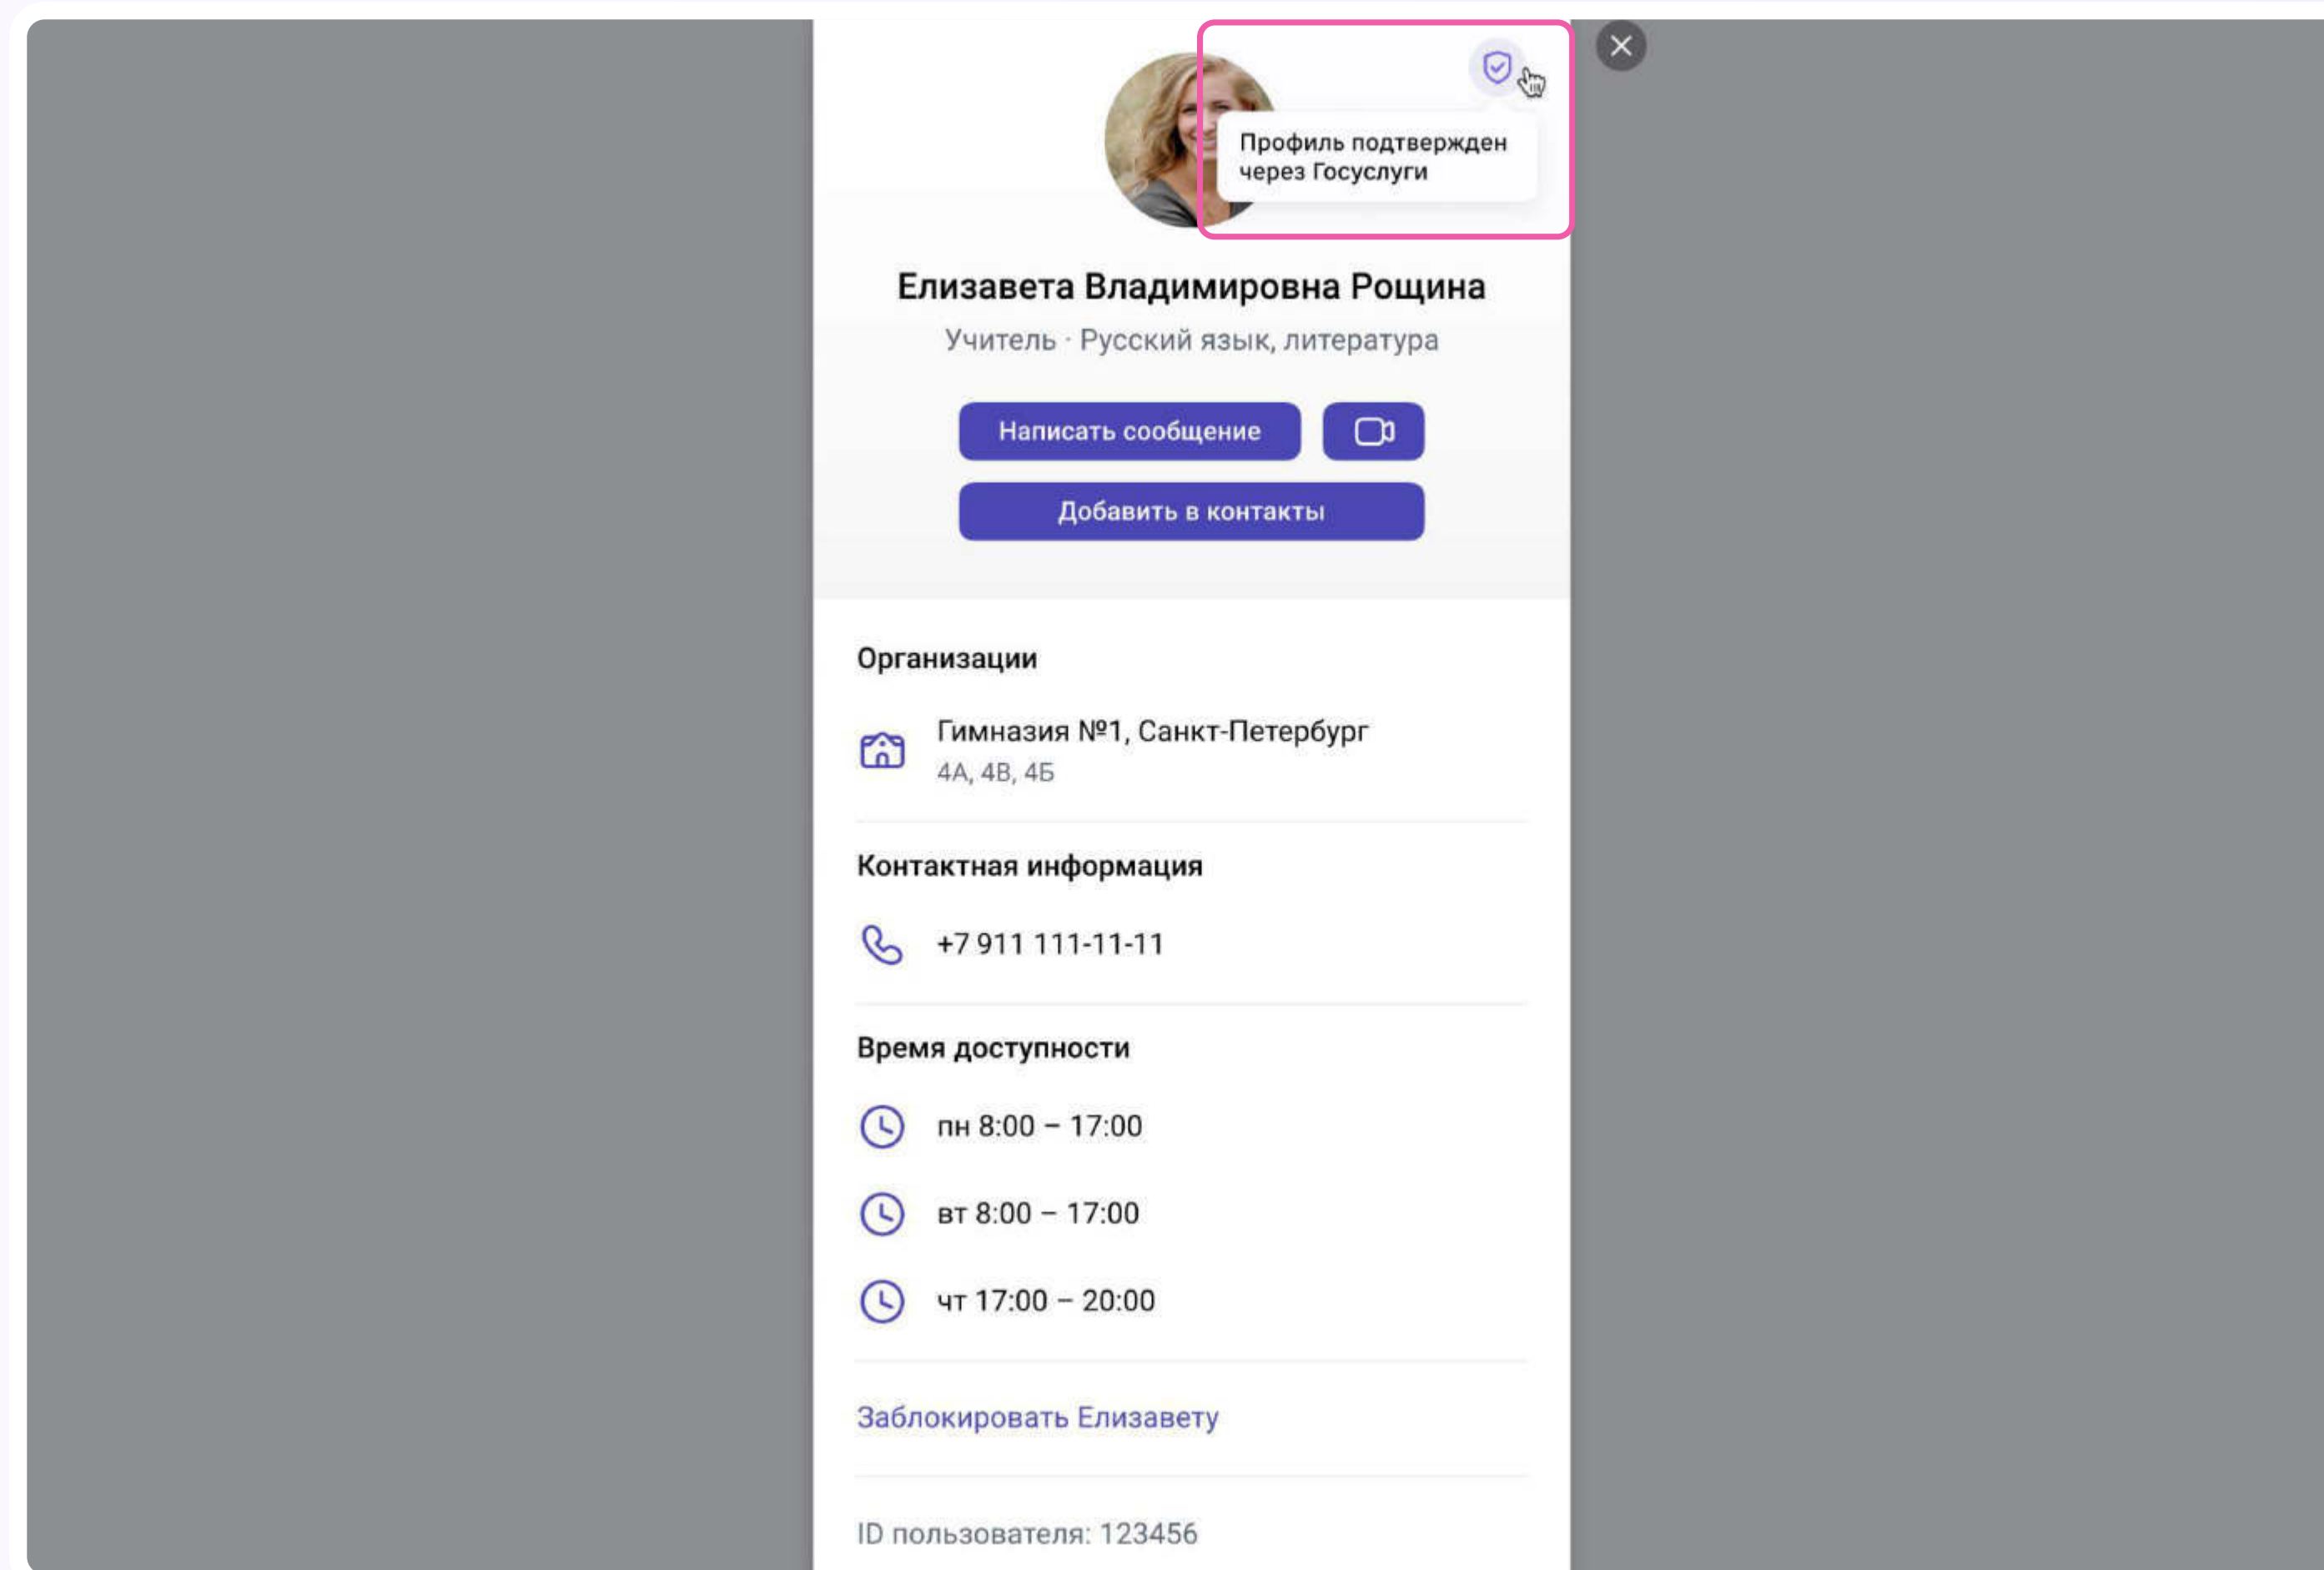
Профиль подтвержден через Госуслуги

Елизавета Владимировна Рощина

Учитель · Русский язык, литература

Написать сообщение

Добавить в контакты

Организации

Гимназия №1, Санкт-Петербург
4А, 4В, 4Б

Контактная информация

+7 911 111-11-11

Время доступности

пн 8:00 – 17:00

вт 8:00 – 17:00

чт 17:00 – 20:00

Заблокировать Елизавету

ID пользователя: 123456